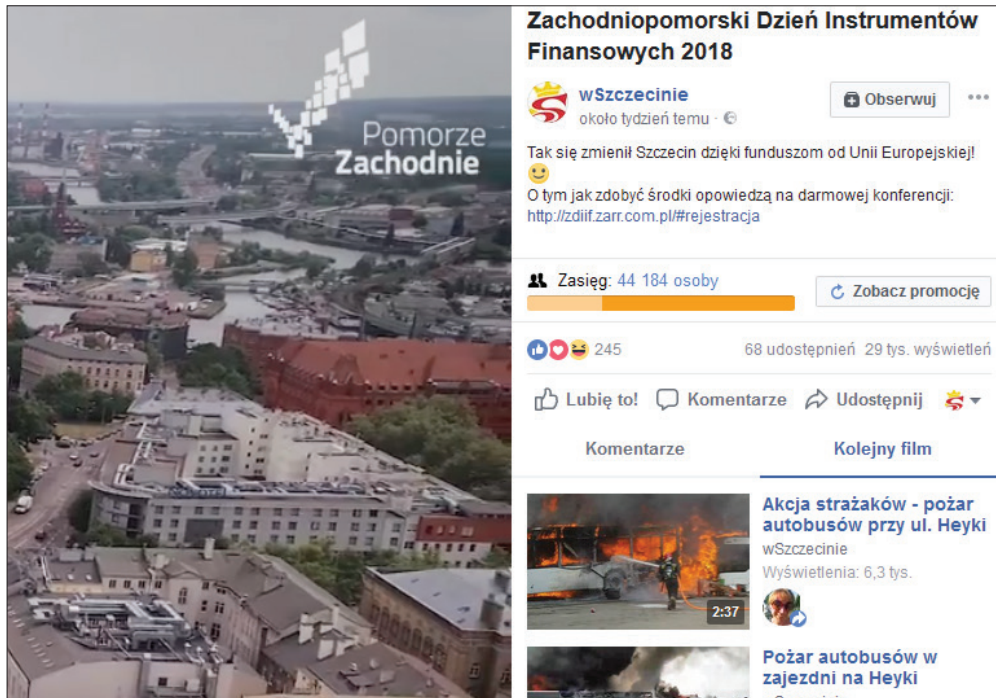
Pomorze Zachodnie

Zachodniopomorski Dzień Instrumentów Finansowych 2018

wSzczecinie
około tydzień temu ·

Obserwuj

Tak się zmienił Szczecin dzięki funduszom od Unii Europejskiej! 🙂
O tym jak zdobyć środki opowiedzą na darmowej konferencji: http://zdiif.zarr.com.pl/#rejestracja

Zasięg: 44 184 osoby

Zobacz promocję

245

68 udostępnień 29 tys. wyświetleń

Lubię to! Komentarze Udostępnij

Komentarze Kolejny film

2:37

Akcja strażaków - pożar autobusów przy ul. Heyki
wSzczecinie
Wyświetlenia: 6,3 tys.

Pożar autobusów w zajezdni na Heyki